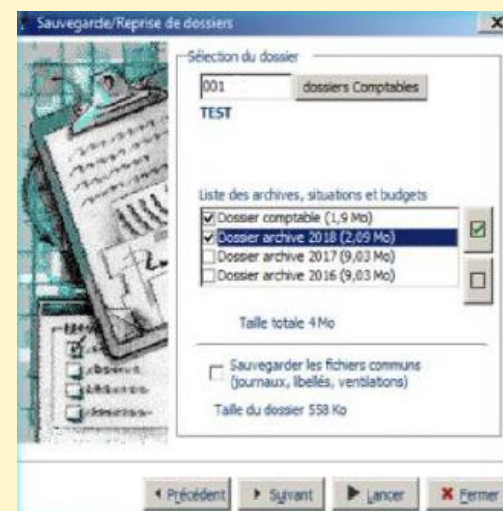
Sauvegarde/Reprise de dossiers

Sélection du dossier

001

dossiers Comptables

TEST

Liste des archives, situations et budgets

Dossier comptable (1,9 Mo)
Dossier archive 2018 (2,09 Mo)
Dossier archive 2017 (9,03 Mo)
Dossier archive 2016 (9,03 Mo)

Taille totale 4 Mo

Sauvegarder les fichiers communs (journaux, libellés, ventilations)

Taille du dossier 558 Ko

Précédent
Suivant
Lancer
Fermer